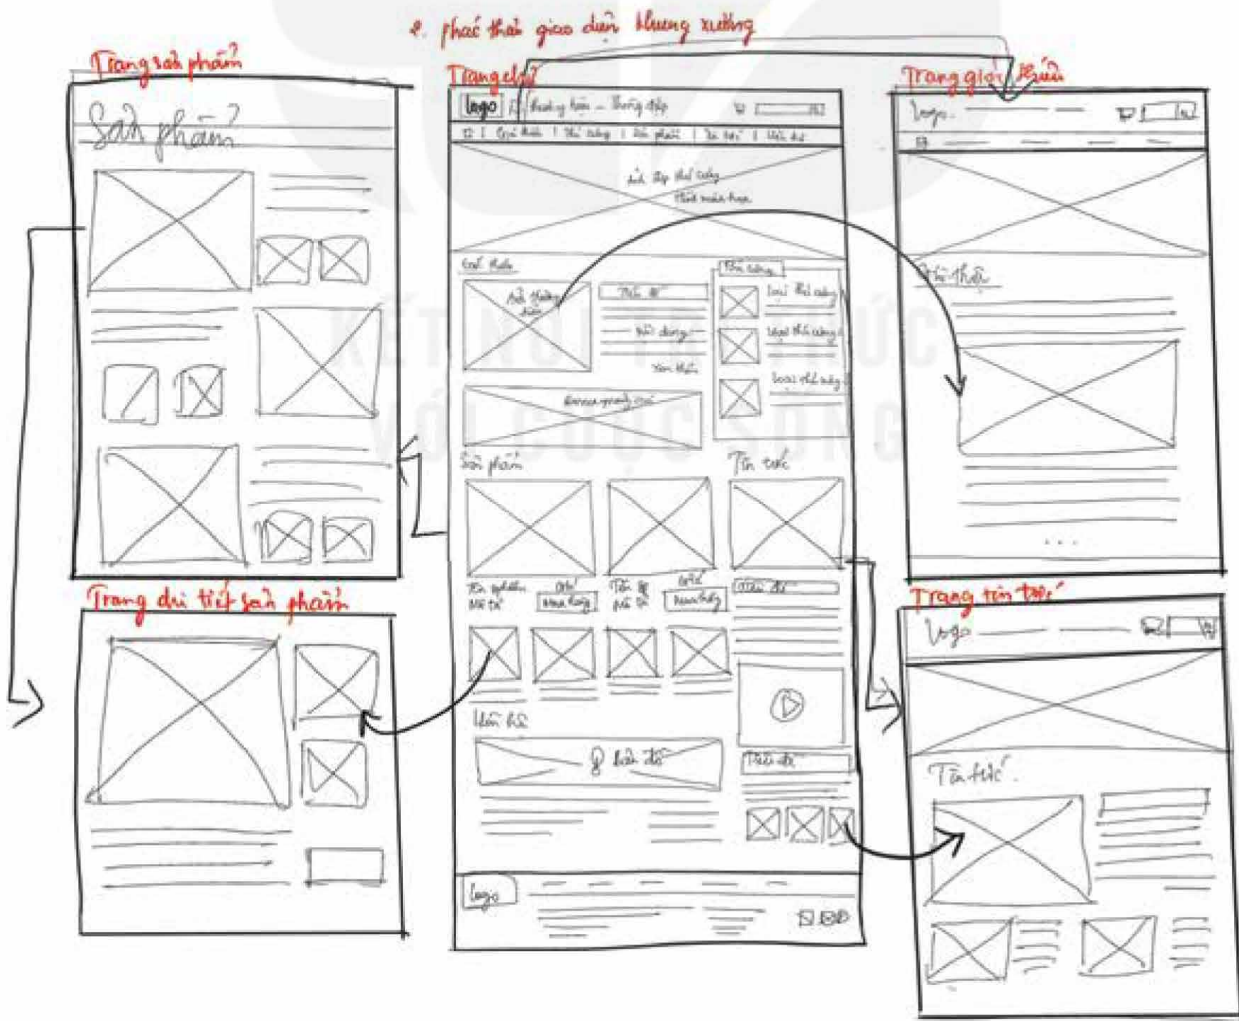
2. phác thảo giao diện khung xương

Trang sản phẩm

Sản phẩm

Trang chủ

logo

Thương hiệu – Thông điệp

Giới thiệu | Thủ công | Sản phẩm | Tin tức | Liên hệ

Ảnh đẹp thủ công
Thông điệp

Giới thiệu

Ảnh thương hiệu

Tiêu đề

Nội dung

Xem thêm

Thủ công

Loại thủ công

Loại thủ công

Loại thủ công

Banner quảng cáo

Sản phẩm

Tin tức

Tên sản phẩm
Mô tả

Giá
Mua hàng

Tên sp
Mô tả

Giá
Mua hàng

Tiêu đề

Liên hệ

Bản đồ

Tiêu đề

logo

Trang giới thiệu

logo

Giới thiệu

Trang chi tiết sản phẩm

Trang tin tức

logo

Tin tức